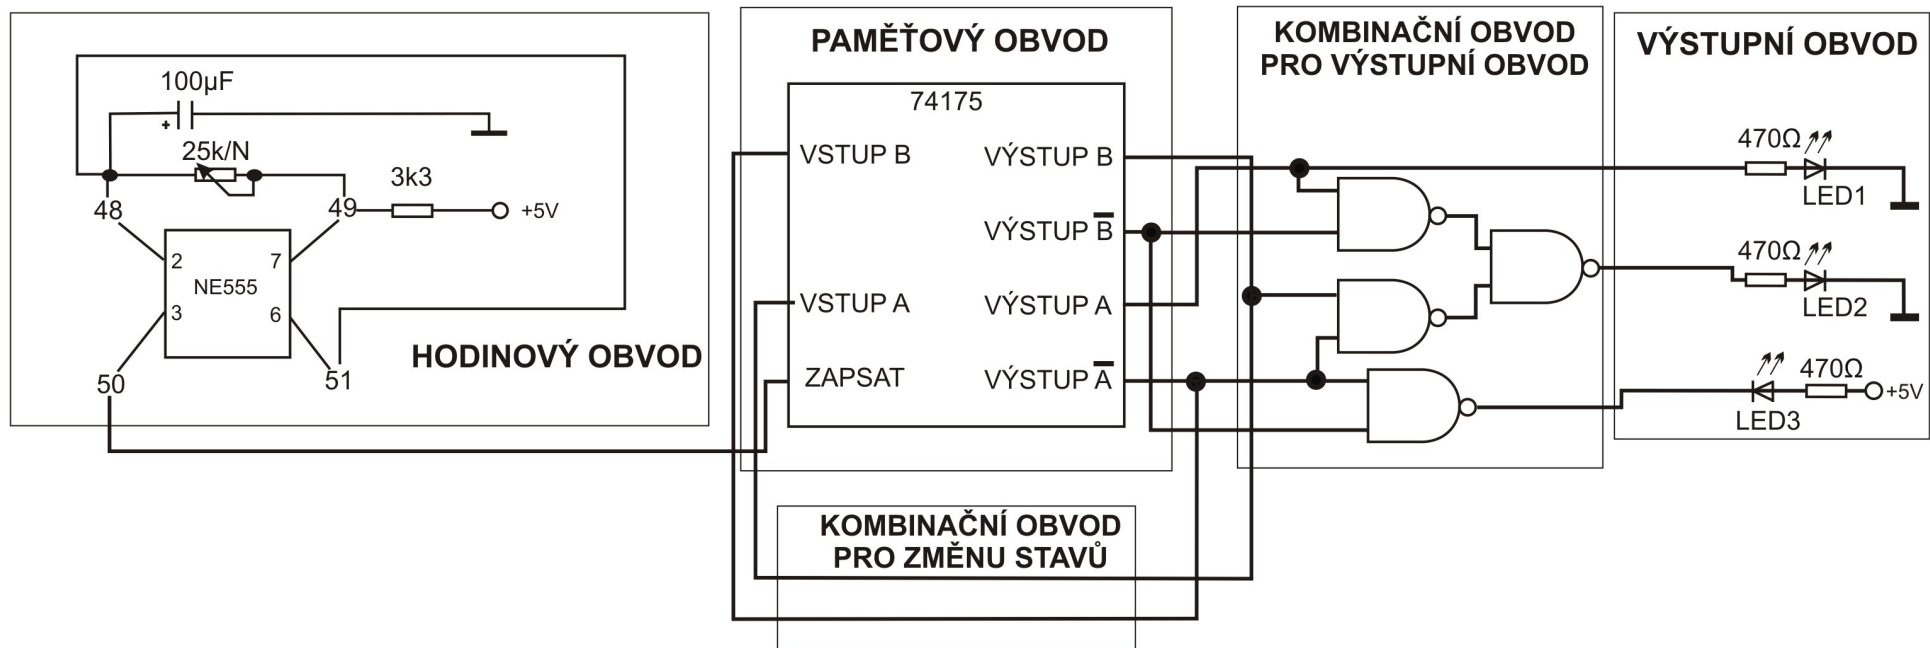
100µF
+
25k/N
3k3
48
49
+5V
2
7
NE555
3
6
50
51
HODINOVÝ OBVOD

PAMĚŤOVÝ OBVOD
74175
VSTUP B
VÝSTUP B
VÝSTUP $\overline{B}$
VSTUP A
VÝSTUP A
ZAPSAT
VÝSTUP $\overline{A}$

KOMBINAČNÍ OBVOD PRO VÝSTUPNÍ OBVOD

VÝSTUPNÍ OBVOD
470Ω
LED1
470Ω
LED2
470Ω
+5V
LED3

KOMBINAČNÍ OBVOD PRO ZMĚNU STAVŮ